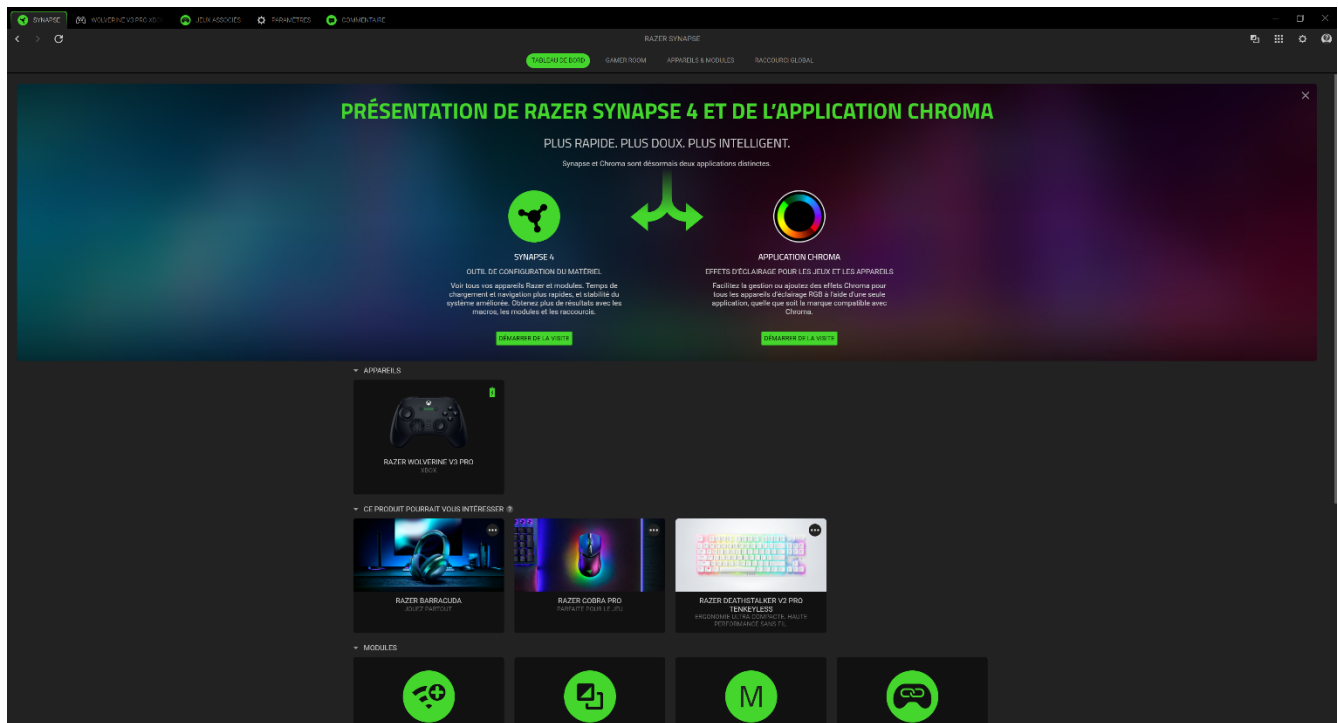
SYNAPSE WOLVERINE V3 PRO XBOX JEUX ASSOCIÉS PARAMÈTRES COMMENTAIRE

RAZER SYNAPSE

TABLEAU DE BORD GAMER ROOM APPAREILS & MODULES RACCOURCI GLOBAL

PRÉSENTATION DE RAZER SYNAPSE 4 ET DE L'APPLICATION CHROMA

PLUS RAPIDE. PLUS DOUX. PLUS INTELLIGENT.

Synapse et Chroma sont désormais deux applications distinctes.

SYNAPSE 4

OUTIL DE CONFIGURATION DU MATÉRIEL

Voir tous vos appareils Razer et modules. Temps de chargement et navigation plus rapides, et stabilité du système améliorée. Obtenez plus de résultats avec les macros, les modules et les raccourcis.

DÉMARRER DE LA VISITE

APPLICATION CHROMA

EFFETS D'ÉCLAIRAGE POUR LES JEUX ET LES APPAREILS

Facilitez la gestion ou ajoutez des effets Chroma pour tous les appareils d'éclairage RGB à l'aide d'une seule application, quelle que soit la marque compatible avec Chroma.

DÉMARRER DE LA VISITE

APPAREILS

RAZER WOLVERINE V3 PRO
XBOX

CE PRODUIT POURRAIT VOUS INTÉRESSER

RAZER BARRACUDA
JOUEZ PARTOUT

RAZER COBRA PRO
PARFAITE POUR LE JEU

RAZER DEATHSTALKER V2 PRO TENKEYLESS
ERGONOMIE ULTRA COMPACTE, HAUTE PERFORMANCE SANS FIL

MODULES

M